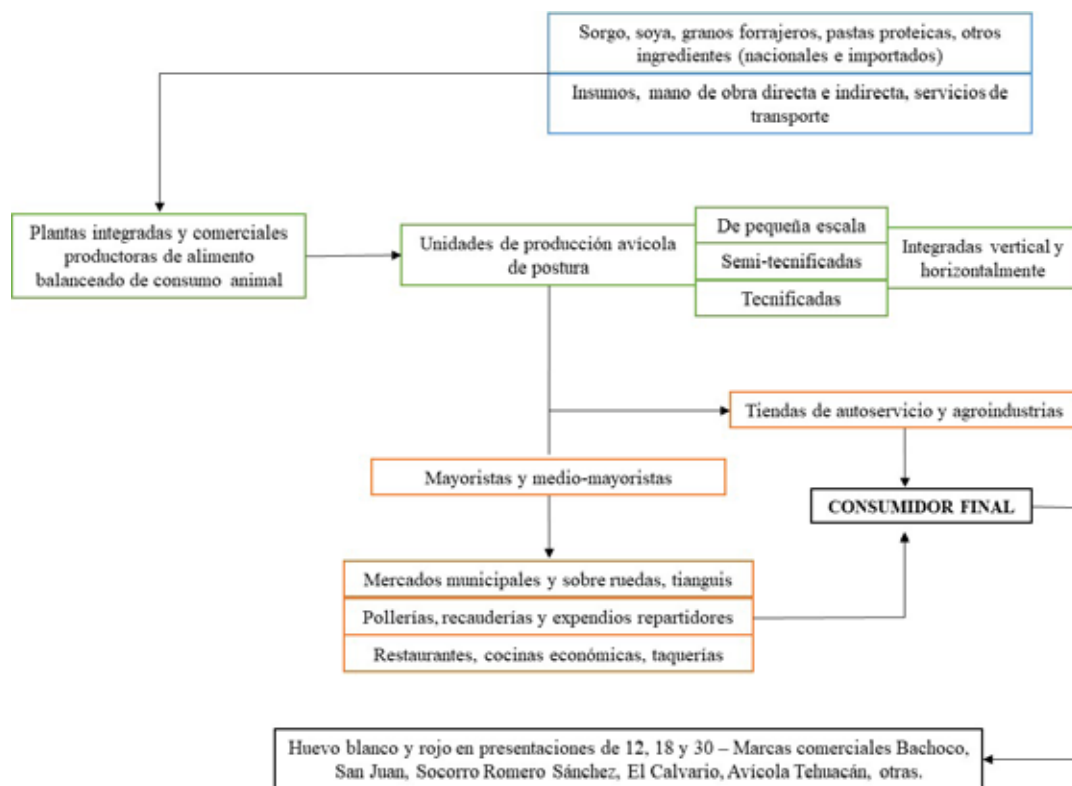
Sorgo, soya, granos forrajeros, pastas proteicas, otros ingredientes (nacionales e importados)

Insumos, mano de obra directa e indirecta, servicios de transporte

Plantas integradas y comerciales productoras de alimento balanceado de consumo animal

Unidades de producción avícola de postura

De pequeña escala

Semi-tecnificadas

Tecnificadas

Integradas vertical y horizontalmente

Tiendas de autoservicio y agroindustrias

Mayoristas y medio-mayoristas

CONSUMIDOR FINAL

Mercados municipales y sobre ruedas, tianguis

Pollerías, recauderías y expendios repartidores

Restaurantes, cocinas económicas, taquerías

Huevo blanco y rojo en presentaciones de 12, 18 y 30 – Marcas comerciales Bachoco, San Juan, Socorro Romero Sánchez, El Calvario, Avícola Tehuacán, otras.